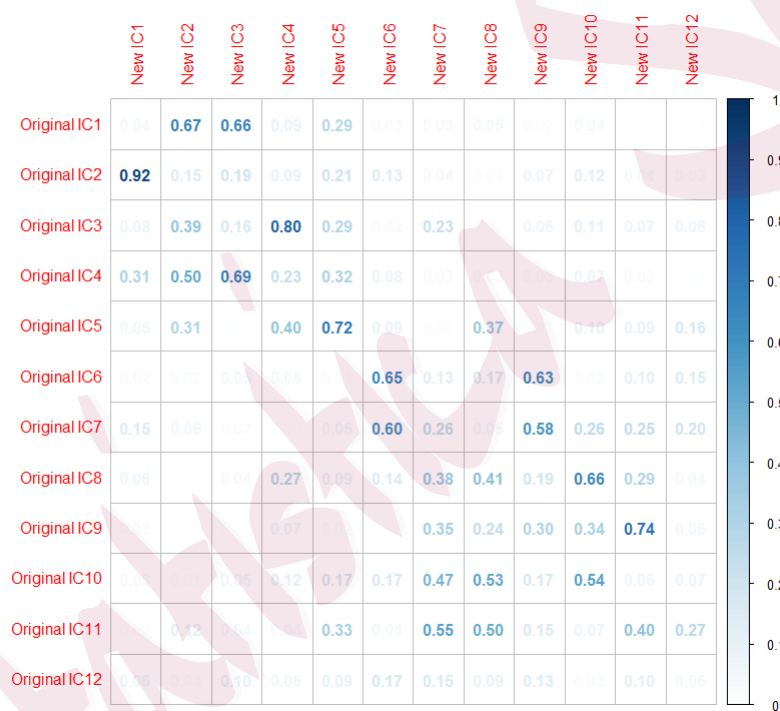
| | New IC1 | New IC2 | New IC3 | New IC4 | New IC5 | New IC6 | New IC7 | New IC8 | New IC9 | New IC10 | New IC11 | New IC12 |
|---|---|---|---|---|---|---|---|---|---|---|---|---|
| Original IC1 | 0.04 | 0.67 | 0.66 | 0.09 | 0.29 | 0.02 | 0.03 | 0.05 | 0.02 | 0.04 | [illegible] | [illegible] |
| Original IC2 | 0.92 | 0.15 | 0.19 | 0.09 | 0.21 | 0.13 | 0.04 | 0.01 | 0.07 | 0.12 | 0.04 | 0.03 |
| Original IC3 | 0.08 | 0.39 | 0.16 | 0.80 | 0.29 | 0.02 | 0.23 | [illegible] | 0.06 | 0.11 | 0.07 | 0.06 |
| Original IC4 | 0.31 | 0.50 | 0.69 | 0.23 | 0.32 | 0.08 | 0.03 | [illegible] | 0.03 | 0.07 | 0.03 | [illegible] |
| Original IC5 | 0.05 | 0.31 | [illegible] | 0.40 | 0.72 | 0.09 | 0.01 | 0.37 | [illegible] | 0.10 | 0.09 | 0.16 |
| Original IC6 | 0.02 | 0.02 | 0.05 | 0.05 | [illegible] | 0.65 | 0.13 | 0.17 | 0.63 | 0.02 | 0.10 | 0.15 |
| Original IC7 | 0.15 | 0.09 | 0.03 | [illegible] | 0.05 | 0.60 | 0.26 | 0.03 | 0.58 | 0.26 | 0.25 | 0.20 |
| Original IC8 | 0.06 | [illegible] | 0.04 | 0.27 | 0.09 | 0.14 | 0.38 | 0.41 | 0.19 | 0.66 | 0.29 | 0.04 |
| Original IC9 | 0.03 | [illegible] | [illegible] | 0.07 | 0.01 | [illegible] | 0.35 | 0.24 | 0.30 | 0.34 | 0.74 | 0.06 |
| Original IC10 | 0.03 | 0.01 | 0.05 | 0.12 | 0.17 | 0.17 | 0.47 | 0.53 | 0.17 | 0.54 | 0.06 | 0.07 |
| Original IC11 | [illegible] | 0.12 | 0.04 | 0.04 | 0.33 | 0.04 | 0.55 | 0.50 | 0.15 | 0.07 | 0.40 | 0.27 |
| Original IC12 | 0.06 | 0.03 | 0.10 | 0.06 | 0.09 | 0.17 | 0.15 | 0.09 | 0.13 | 0.02 | 0.10 | 0.05 |

1
0.9
0.8
0.7
0.6
0.5
0.4
0.3
0.2
0.1
0